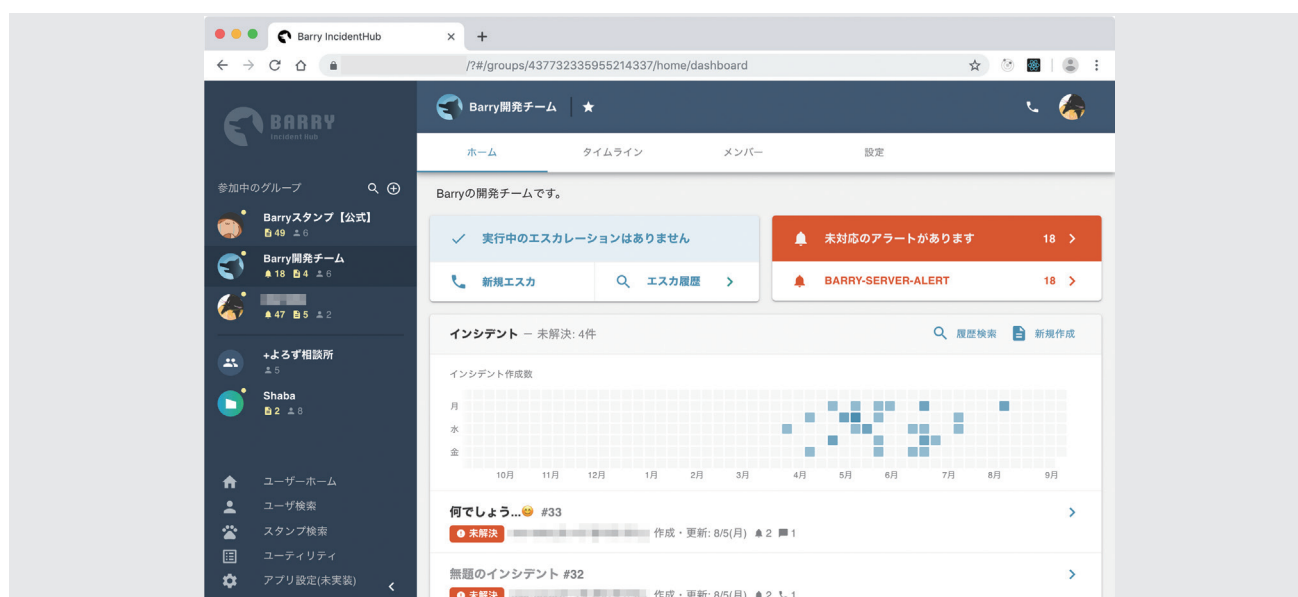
Barry IncidentHub

/?#/groups/437732335955214337/home/dashboard

BARRY
Incident Hub

参加中のグループ

Barryスタンプ【公式】
49 6

Barry開発チーム
18 4 6

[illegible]
47 5 2

+よろず相談所
5

Shaba
2 8

ユーザーホーム
ユーザ検索
スタンプ検索
ユーティリティ
アプリ設定(未実装)

Barry開発チーム ★

ホーム
タイムライン
メンバー
設定

Barryの開発チームです。

✓ 実行中のエスカレーションはありません

新規エスカ
エスカ履歴 >

未対応のアラートがあります 18 >

BARRY-SERVER-ALERT 18 >

インシデント — 未解決: 4件

履歴検索
新規作成

インシデント作成数

月
水
金

10月 11月 12月 1月 2月 3月 4月 5月 6月 7月 8月 9月

何でしょう...😊 #33
未解決 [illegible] 作成・更新: 8/5(月) 2 1

無題のインシデント #32
未解決 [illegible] 作成・更新: 8/5(月) 2 1